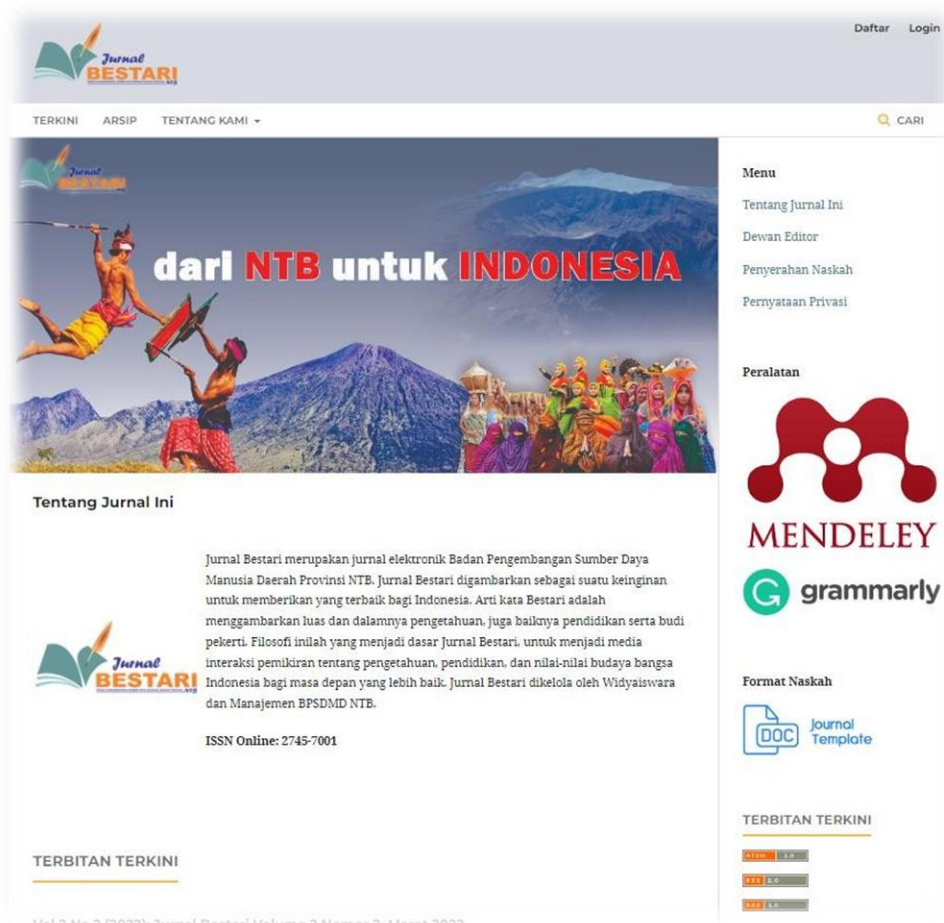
Daftar Login

Jurnal BESTARI

TERKINI ARSIP TENTANG KAMI

CARI

Jurnal BESTARI

dari NTB untuk INDONESIA

Menu

Tentang Jurnal Ini

Dewan Editor

Penyerahan Naskah

Pernyataan Privasi

Peralatan

MENDELEY

grammarly

Format Naskah

DOC Journal Template

TERBITAN TERKINI

ATOM 1.0

RSS 2.0

RSS 1.0

Tentang Jurnal Ini

Jurnal BESTARI

Jurnal Bestari merupakan jurnal elektronik Badan Pengembangan Sumber Daya Manusia Daerah Provinsi NTB. Jurnal Bestari digambarkan sebagai suatu keinginan untuk memberikan yang terbaik bagi Indonesia. Arti kata Bestari adalah menggambarkan luas dan dalamnya pengetahuan, juga baiknya pendidikan serta budi pekerti. Filosofi inilah yang menjadi dasar Jurnal Bestari, untuk menjadi media interaksi pemikiran tentang pengetahuan, pendidikan, dan nilai-nilai budaya bangsa Indonesia bagi masa depan yang lebih baik. Jurnal Bestari dikelola oleh Widyaiswara dan Manajemen BPSDMD NTB.

ISSN Online: 2745-7001

TERBITAN TERKINI

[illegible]